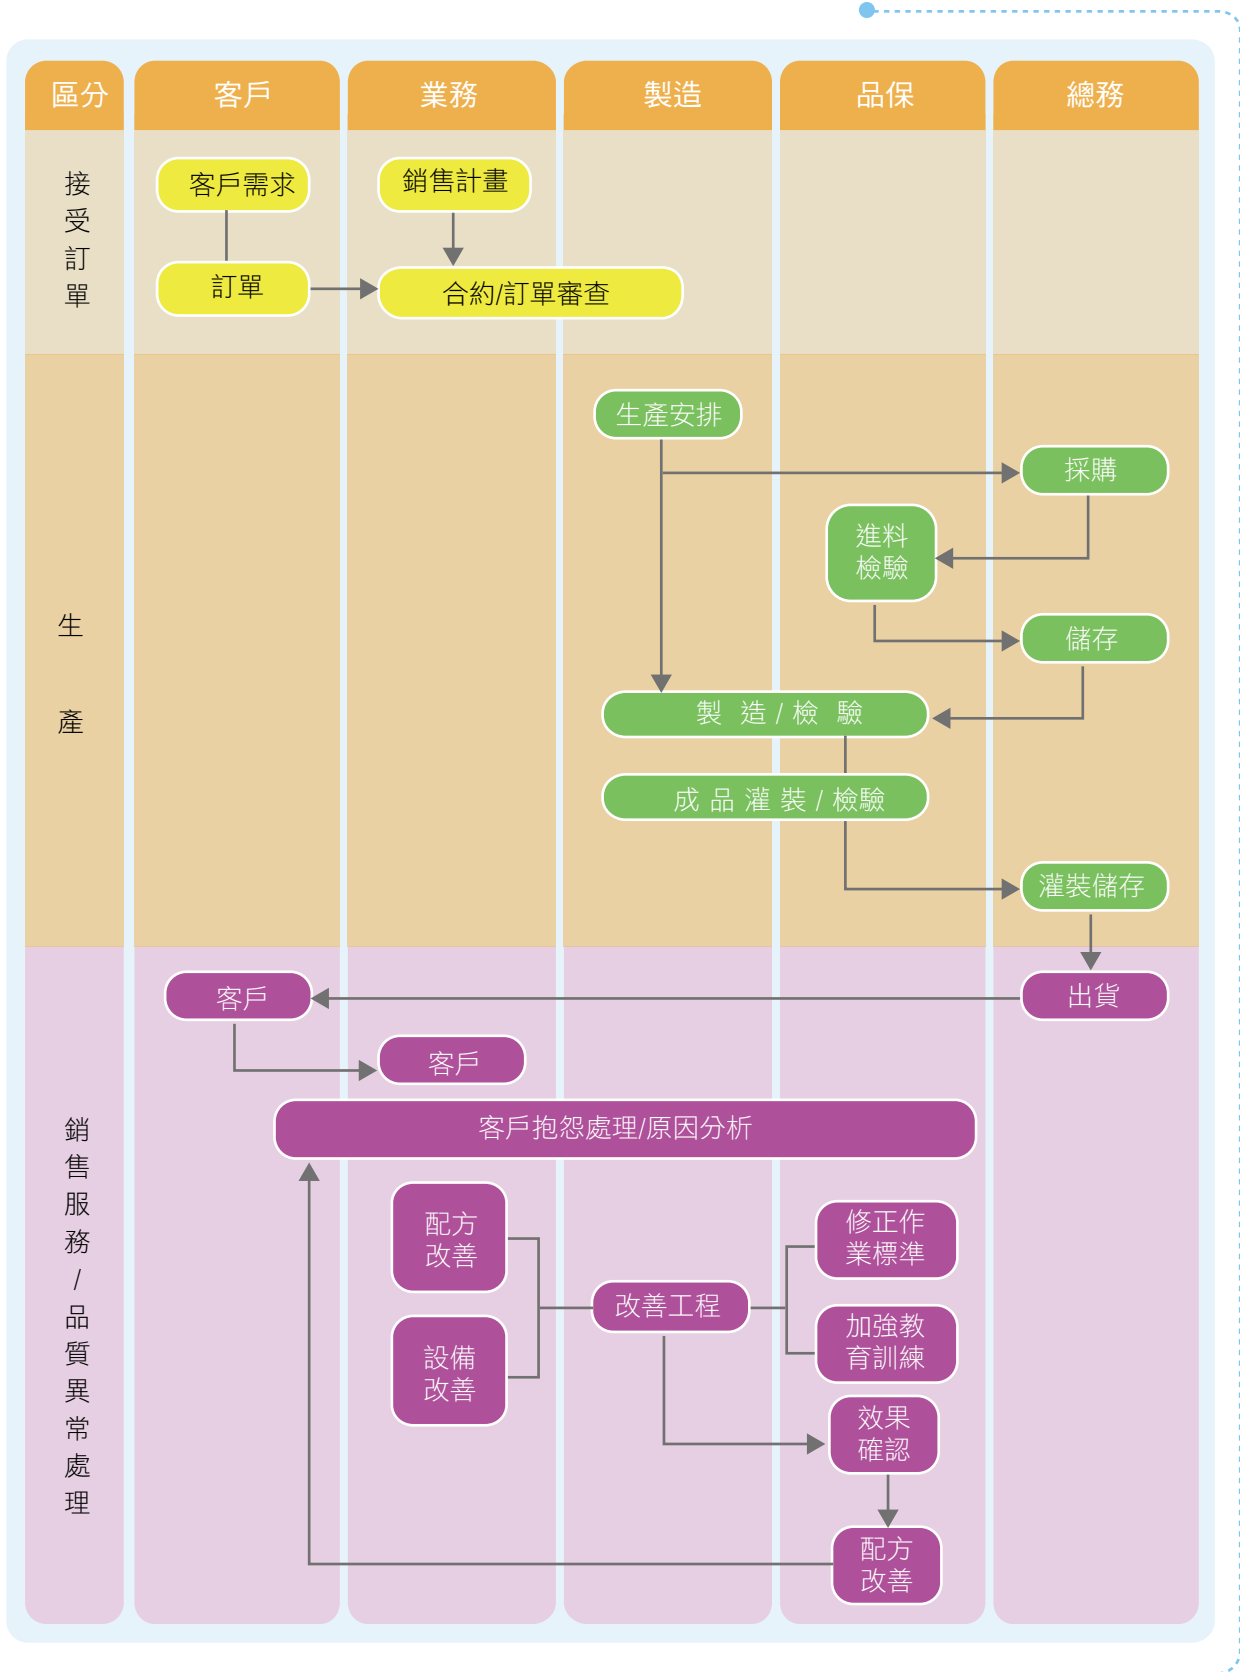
區分 | 客戶 | 業務 | 製造 | 品保 | 總務

接受訂單

客戶需求
銷售計畫
訂單
合約/訂單審查

生產

生產安排
採購
進料檢驗
儲存
製 造 / 檢 驗
成 品 灌 裝 / 檢驗
灌裝儲存

銷售服務/品質異常處理

客戶
出貨
客戶
客戶抱怨處理/原因分析
配方改善
設備改善
改善工程
修正作業標準
加強教育訓練
效果確認
配方改善